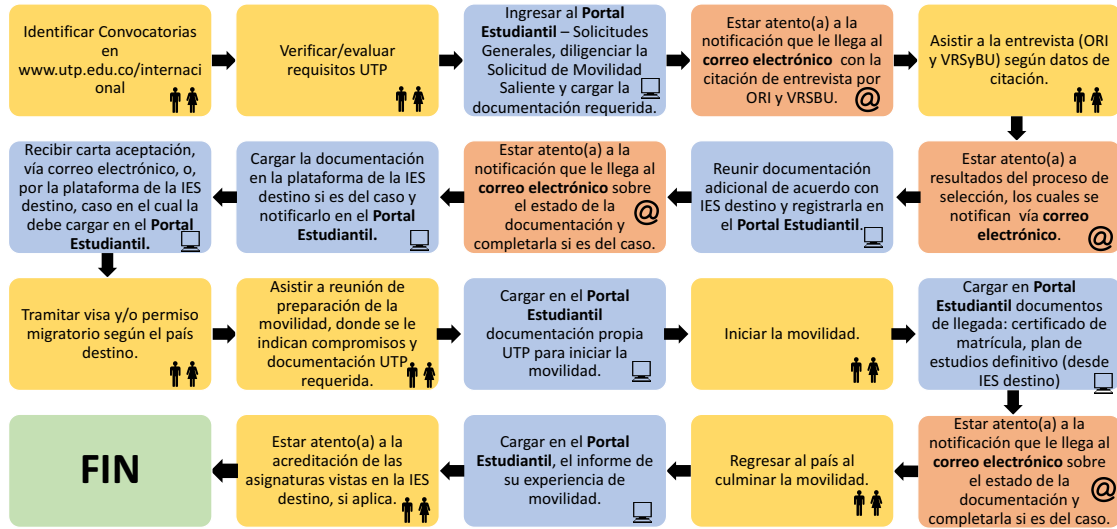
Identificar Convocatorias en www.utp.edu.co/internacional

Verificar/evaluar requisitos UTP

Ingresar al **Portal Estudiantil** – Solicitudes Generales, diligenciar la Solicitud de Movilidad Saliente y cargar la documentación requerida.

Estar atento(a) a la notificación que le llega al **correo electrónico** con la citación de entrevista por ORI y VRSBU.

@

Asistir a la entrevista (ORI y VRSyBU) según datos de citación.

Estar atento(a) a resultados del proceso de selección, los cuales se notifican vía **correo electrónico**.

@

Reunir documentación adicional de acuerdo con IES destino y registrarla en el **Portal Estudiantil**.

Estar atento(a) a la notificación que le llega al **correo electrónico** sobre el estado de la documentación y completarla si es del caso.

@

Cargar la documentación en la plataforma de la IES destino si es del caso y notificarlo en el **Portal Estudiantil**.

Recibir carta aceptación, vía correo electrónico, o, por la plataforma de la IES destino, caso en el cual la debe cargar en el **Portal Estudiantil**.

Tramitar visa y/o permiso migratorio según el país destino.

Asistir a reunión de preparación de la movilidad, donde se le indican compromisos y documentación UTP requerida.

Cargar en el **Portal Estudiantil** documentación propia UTP para iniciar la movilidad.

Iniciar la movilidad.

Cargar en **Portal Estudiantil** documentos de llegada: certificado de matrícula, plan de estudios definitivo (desde IES destino)

Estar atento(a) a la notificación que le llega al **correo electrónico** sobre el estado de la documentación y completarla si es del caso.

@

Regresar al país al culminar la movilidad.

Cargar en el **Portal Estudiantil**, el informe de su experiencia de movilidad.

Estar atento(a) a la acreditación de las asignaturas vistas en la IES destino, si aplica.

FIN